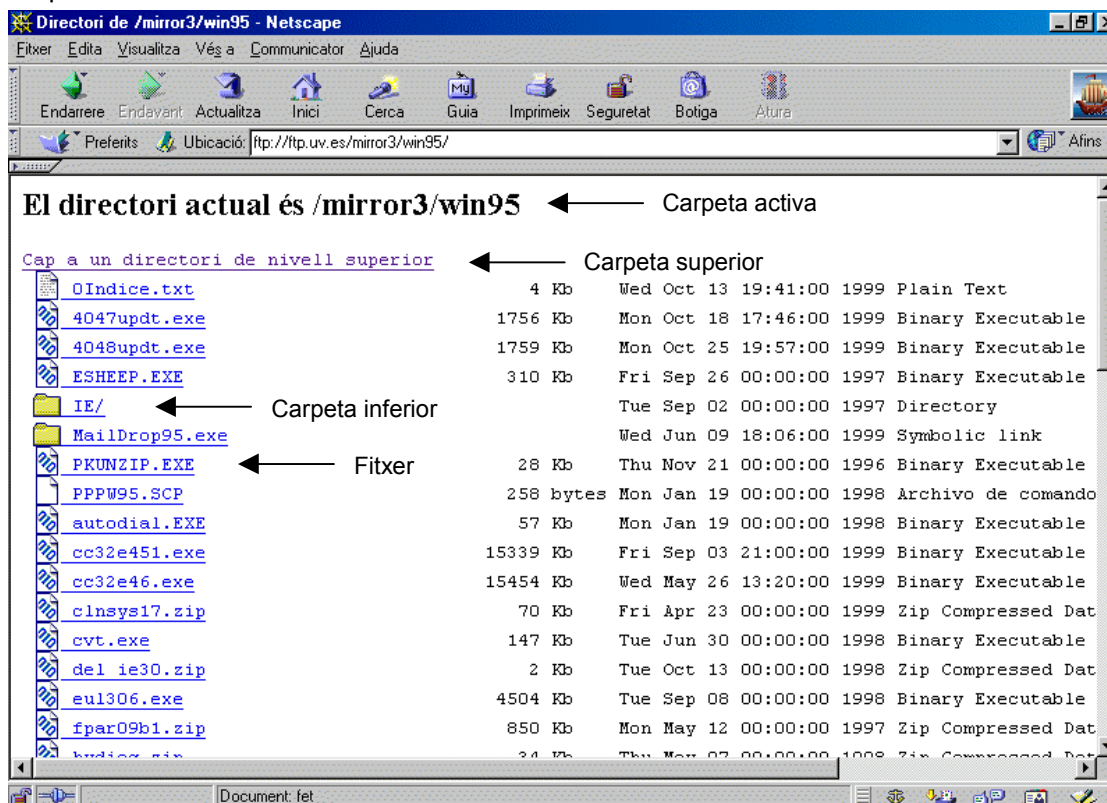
Directori de /mirror3/win95 - Netscape

Fitxer Edita Visualitza Vés a Communicator Ajuda

Endarrere Endavant Actualitza Inici Cerca Guia Imprimeix Seguretat Botiga Atura

Preferits Ubicació: ftp://ftp.uv.es/mirror3/win95/ Afins

El directori actual és /mirror3/win95 Carpeta activa

Cap a un directori de nivell superior Carpeta superior

| | | | |
|---|---|---|---|
| 0Indice.txt | 4 Kb | Wed Oct 13 19:41:00 1999 | Plain Text |
| 4047updt.exe | 1756 Kb | Mon Oct 18 17:46:00 1999 | Binary Executable |
| 4048updt.exe | 1759 Kb | Mon Oct 25 19:57:00 1999 | Binary Executable |
| ESHEEP.EXE | 310 Kb | Fri Sep 26 00:00:00 1997 | Binary Executable |
| IE/ Carpeta inferior | | Tue Sep 02 00:00:00 1997 | Directory |
| MailDrop95.exe | | Wed Jun 09 18:06:00 1999 | Symbolic link |
| PKUNZIP.EXE Fitxer | 28 Kb | Thu Nov 21 00:00:00 1996 | Binary Executable |
| PPPW95.SCP | 258 bytes | Mon Jan 19 00:00:00 1998 | Archivo de comando |
| autodial.EXE | 57 Kb | Mon Jan 19 00:00:00 1998 | Binary Executable |
| cc32e451.exe | 15339 Kb | Fri Sep 03 21:00:00 1999 | Binary Executable |
| cc32e46.exe | 15454 Kb | Wed May 26 13:20:00 1999 | Binary Executable |
| clnsys17.zip | 70 Kb | Fri Apr 23 00:00:00 1999 | Zip Compressed Dat |
| cvt.exe | 147 Kb | Tue Jun 30 00:00:00 1998 | Binary Executable |
| del ie30.zip | 2 Kb | Tue Oct 13 00:00:00 1998 | Zip Compressed Dat |
| eul306.exe | 4504 Kb | Tue Sep 08 00:00:00 1998 | Binary Executable |
| fpar09b1.zip | 850 Kb | Mon May 12 00:00:00 1997 | Zip Compressed Dat |
| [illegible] | 34 Kb | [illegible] | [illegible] |

Document: fet